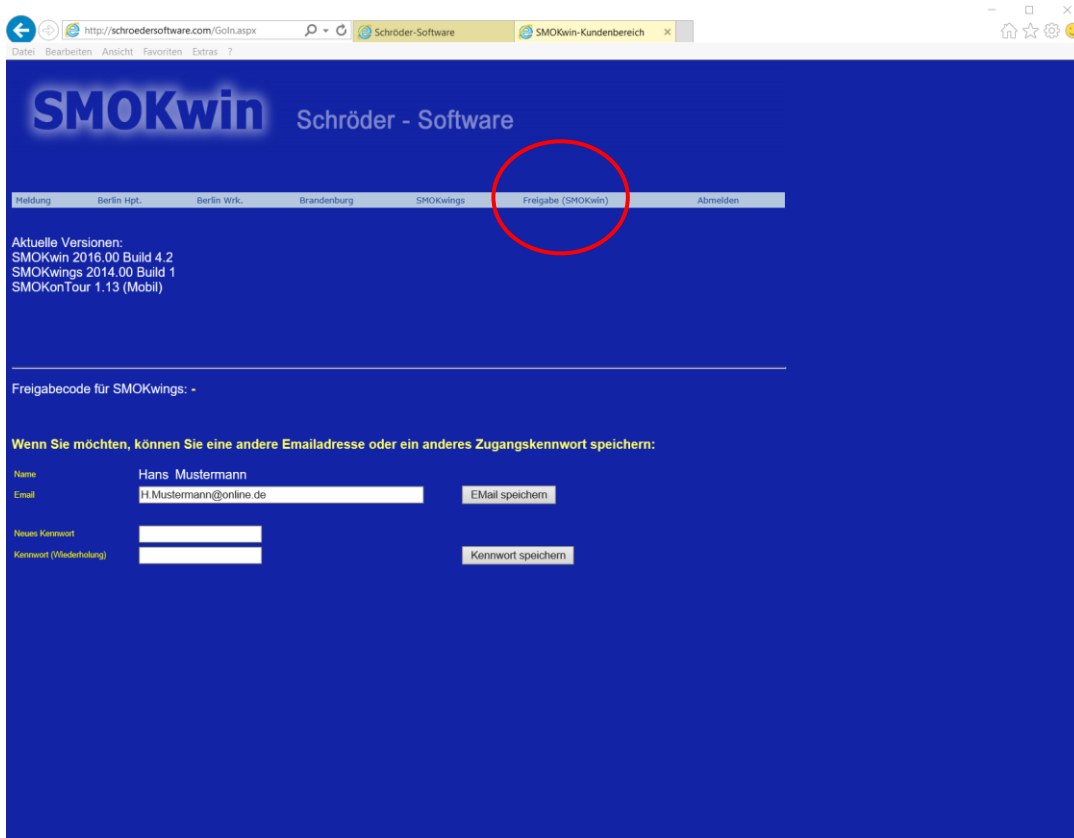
http://schroedersoftware.com/GoIn.aspx
Schröder-Software
SMOKwin-Kundenbereich ×
Datei Bearbeiten Ansicht Favoriten Extras ?

SMOKwin Schröder - Software

Meldung Berlin Hpt. Berlin Wrk. Brandenburg SMOKwings Freigabe (SMOKwin) Abmelden

Aktuelle Versionen:
SMOKwin 2016.00 Build 4.2
SMOKwings 2014.00 Build 1
SMOKonTour 1.13 (Mobil)

Freigabecode für SMOKwings: -

Wenn Sie möchten, können Sie eine andere Emailadresse oder ein anderes Zugangskennwort speichern:

Name Hans Mustermann
Email H.Mustermann@online.de EMail speichern

Neues Kennwort
Kennwort (Wiederholung) Kennwort speichern